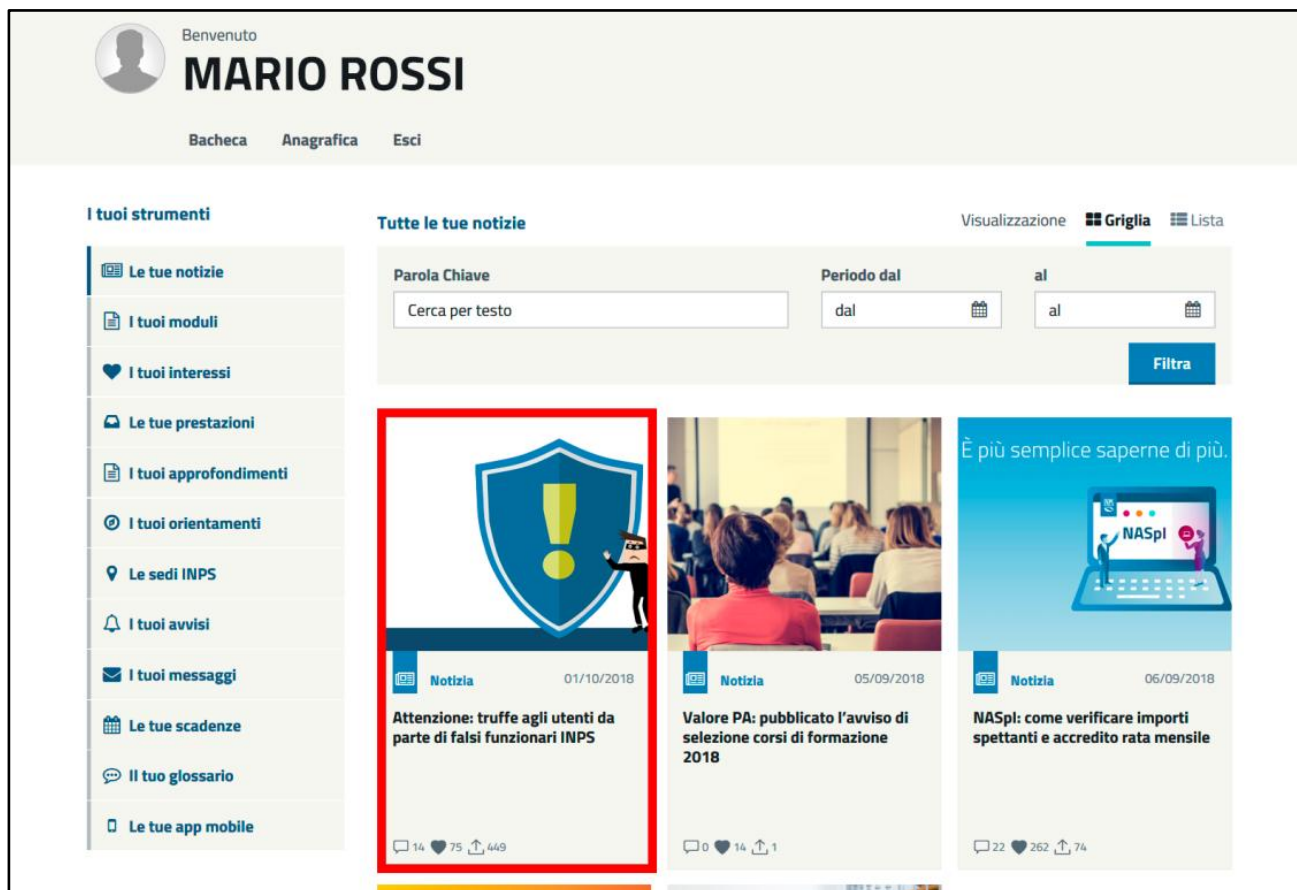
Benvenuto
MARIO ROSSI

Bacheca Anagrafica Esci

I tuoi strumenti

Le tue notizie
I tuoi moduli
I tuoi interessi
Le tue prestazioni
I tuoi approfondimenti
I tuoi orientamenti
Le sedi INPS
I tuoi avvisi
I tuoi messaggi
Le tue scadenze
Il tuo glossario
Le tue app mobile

Tutte le tue notizie

Visualizzazione Griglia Lista

Parola Chiave
Cerca per testo

Periodo dal
dal

al
al

Filtra

Notizia 01/10/2018
Attenzione: truffe agli utenti da parte di falsi funzionari INPS
14 75 449

Notizia 05/09/2018
Valore PA: pubblicato l'avviso di selezione corsi di formazione 2018
0 14 1

È più semplice saperne di più.
NASpI
Notizia 06/09/2018
NASpI: come verificare importi spettanti e accredito rata mensile
22 262 74